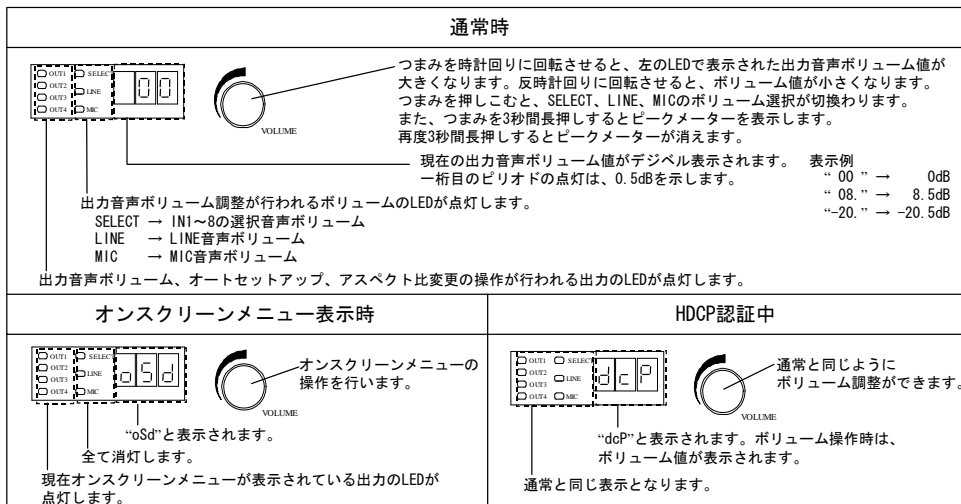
通常時

OUT1
OUT2
OUT3
OUT4
SELECT
LINE
MIC
00
VOLUME

つまみを時計回りに回転させると、左のLEDで表示された出力音声ボリューム値が大きくなります。反時計回りに回転させると、ボリューム値が小さくなります。
つまみを押しこむと、SELECT、LINE、MICのボリューム選択が切換わります。
また、つまみを3秒間長押しするとピークメーターを表示します。
再度3秒間長押しするとピークメーターが消えます。

現在の出力音声ボリューム値がデジベル表示されます。
一桁目のピリオドの点灯は、0.5dBを示します。

表示例
" 00 " → 0dB
" 08." → 8.5dB
"-20." → -20.5dB

出力音声ボリューム調整が行われるボリュームのLEDが点灯します。
SELECT → IN1~8の選択音声ボリューム
LINE → LINE音声ボリューム
MIC → MIC音声ボリューム

出力音声ボリューム、オートセットアップ、アスペクト比変更の操作が行われる出力のLEDが点灯します。

オンスクリーンメニュー表示時

OUT1
OUT2
OUT3
OUT4
SELECT
LINE
MIC
oSd
VOLUME

オンスクリーンメニューの操作を行います。

"oSd"と表示されます。

全て消灯します。

現在オンスクリーンメニューが表示されている出力のLEDが点灯します。

HDCP認証中

OUT1
OUT2
OUT3
OUT4
SELECT
LINE
MIC
dcP
VOLUME

通常と同じように
ボリューム調整ができます。

"dcP"と表示されます。ボリューム操作時は、ボリューム値が表示されます。

通常と同じ表示となります。